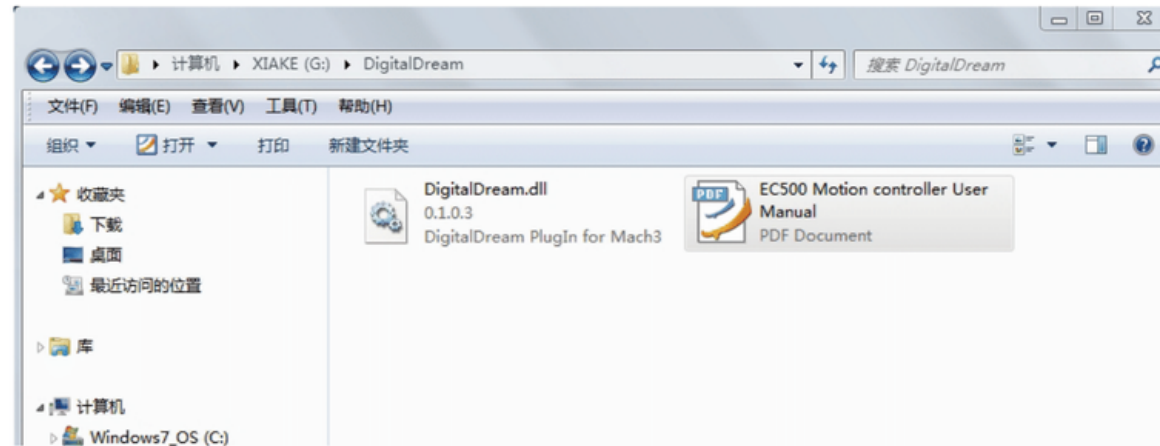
计算机 ▸ XIAKE (G:) ▸ DigitalDream

搜索 DigitalDream

文件(F) 编辑(E) 查看(V) 工具(T) 帮助(H)

组织 ▾ 打开 ▾ 打印 新建文件夹

收藏夹
下载
桌面
最近访问的位置

库

计算机
Windows7_OS (C:)

DigitalDream.dll
0.1.0.3
DigitalDream PlugIn for Mach3

PDF
EC500 Motion controller User Manual
PDF Document